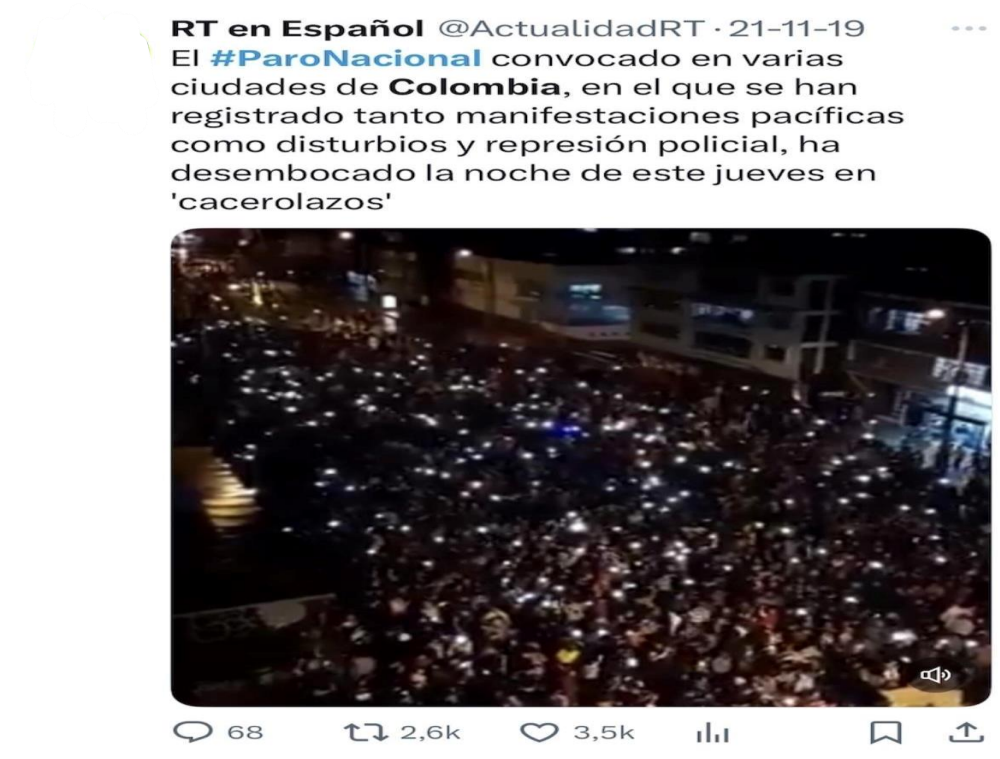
RT en Español @ActualidadRT · 21-11-19

El #ParoNacional convocado en varias ciudades de Colombia, en el que se han registrado tanto manifestaciones pacíficas como disturbios y represión policial, ha desembocado la noche de este jueves en 'cacerolazos'

68 2,6k 3,5k